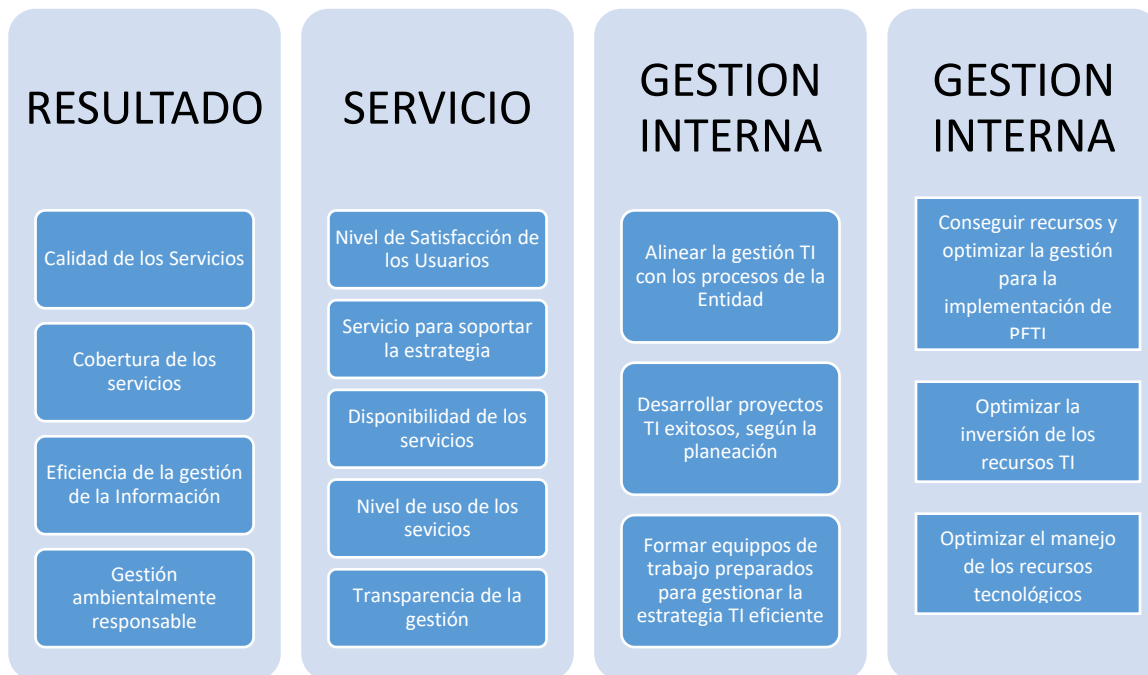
RESULTADO

Calidad de los Servicios

Cobertura de los servicios

Eficiencia de la gestión de la Información

Gestión ambientalmente responsable

SERVICIO

Nivel de Satisfacción de los Usuarios

Servicio para soportar la estrategia

Disponibilidad de los servicios

Nivel de uso de los sevicios

Transparencia de la gestión

GESTION INTERNA

Alinear la gestión TI con los procesos de la Entidad

Desarrollar proyectos TI exitosos, según la planeación

Formar equippos de trabajo preparados para gestionar la estrategia TI eficiente

GESTION INTERNA

Conseguir recursos y optimizar la gestión para la implementación de PETI

Optimizar la inversión de los recursos TI

Optimizar el manejo de los recursos tecnológicos